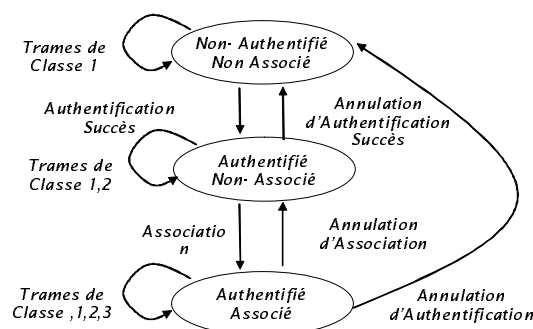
Trames de Classe 1

Non- Authentifié Non Associé

Authentification Succès

Annulation d'Authentification Succès

Trames de Classe 1,2

Authentifié Non- Associé

Association

Annulation d'Association

Trames de Classe ,1,2,3

Authentifié Associé

Annulation d'Authentification